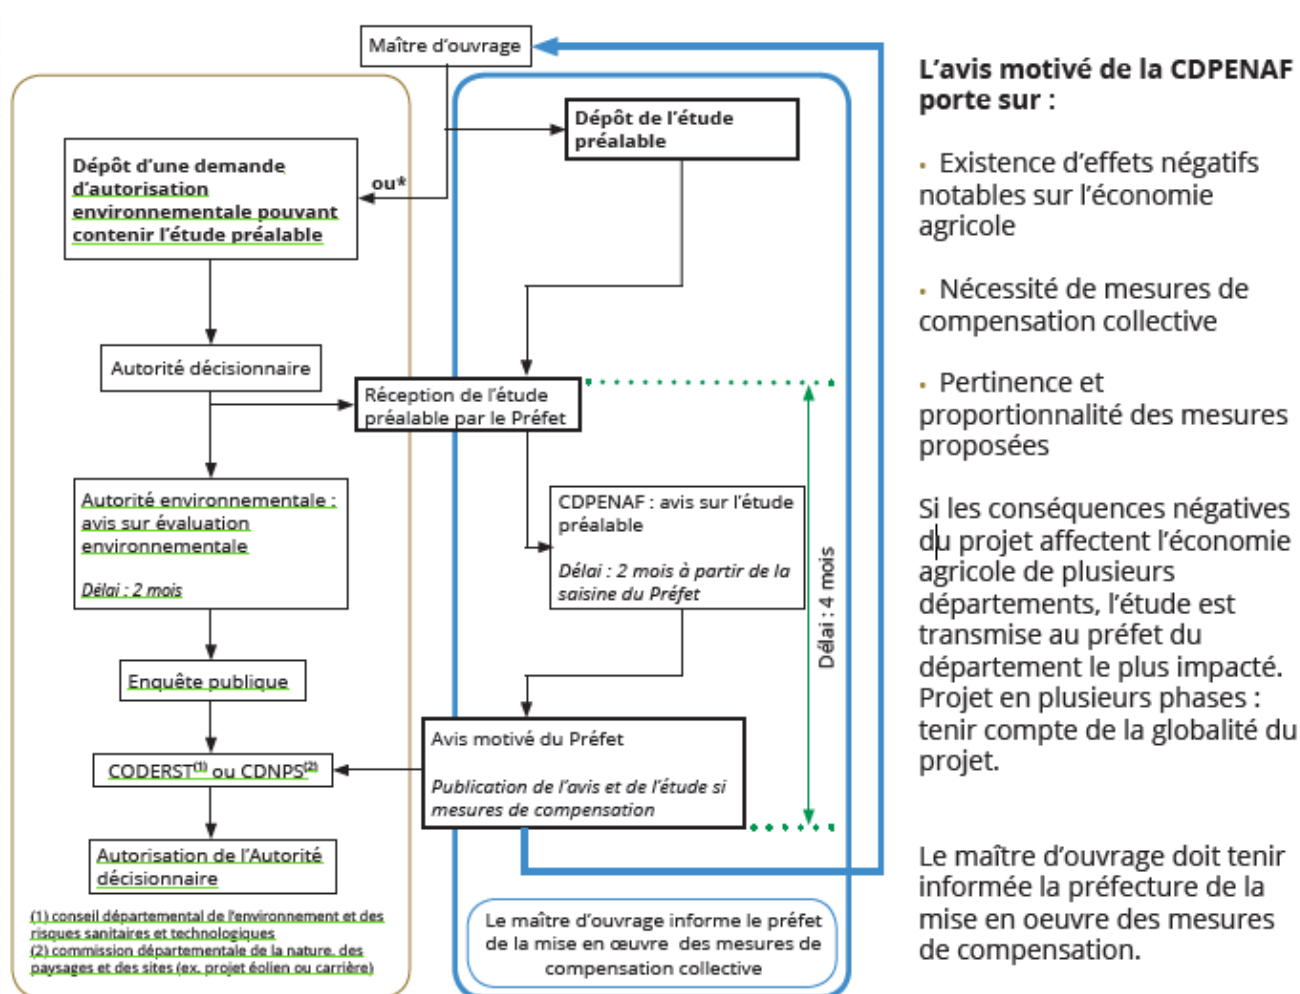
Maître d'ouvrage

Dépôt d'une demande d'autorisation environnementale pouvant contenir l'étude préalable

ou*

Dépôt de l'étude préalable

Autorité décisionnaire

Réception de l'étude préalable par le Préfet

Autorité environnementale : avis sur évaluation environnementale

Délai : 2 mois

CDPENAF : avis sur l'étude préalable

Délai : 2 mois à partir de la saisine du Préfet

Délai : 4 mois

Enquête publique

CODERST$^{(1)}$ ou CDNPS$^{(2)}$

Avis motivé du Préfet

Publication de l'avis et de l'étude si mesures de compensation

Autorisation de l'Autorité décisionnaire

(1) conseil départemental de l'environnement et des risques sanitaires et technologiques
(2) commission départementale de la nature, des paysages et des sites (ex. projet éolien ou carrière)

Le maître d'ouvrage informe le préfet de la mise en œuvre des mesures de compensation collective

L'avis motivé de la CDPENAF porte sur :

· Existence d'effets négatifs notables sur l'économie agricole

· Nécessité de mesures de compensation collective

· Pertinence et proportionnalité des mesures proposées

Si les conséquences négatives du projet affectent l'économie agricole de plusieurs départements, l'étude est transmise au préfet du département le plus impacté. Projet en plusieurs phases : tenir compte de la globalité du projet.

Le maître d'ouvrage doit tenir informée la préfecture de la mise en oeuvre des mesures de compensation.